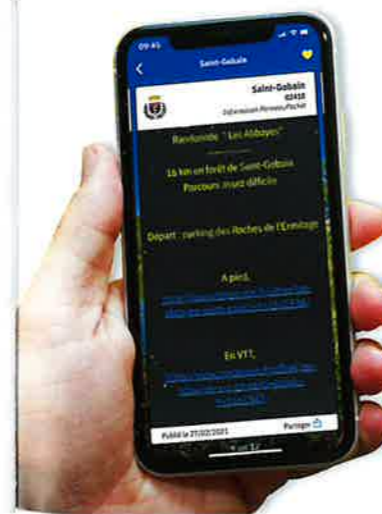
09:41

Saint-Gobain

Saint-Gobain
02410
Information Panneau Pocket

Randonnée " Les Abbayes"

16 km en forêt de Saint-Gobain
Parcours assez difficile

Départ : parking des Roches de l'Ermitage

A pied,
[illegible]

En VTT,
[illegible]

Publié le 27/02/2021

Partager

1 sur 17